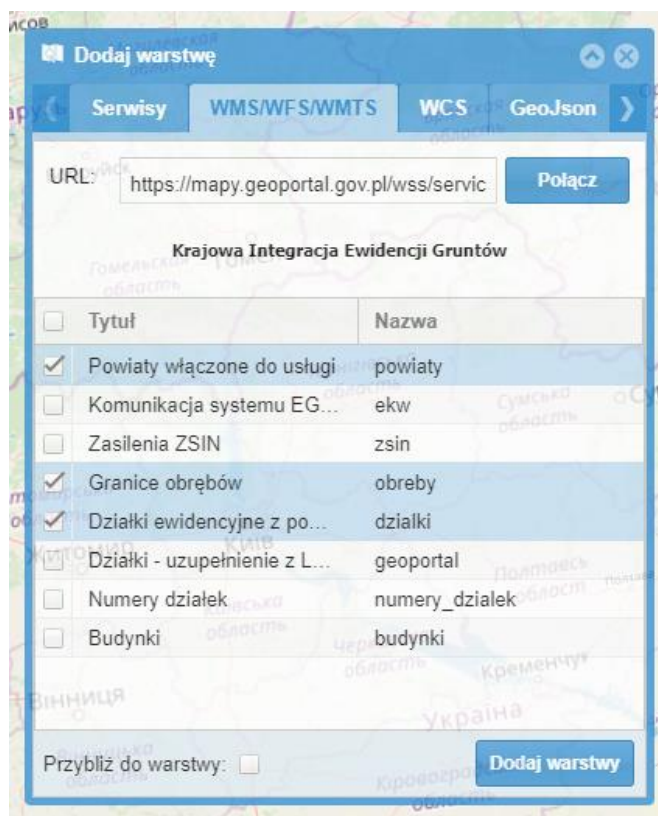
Dodaj warstwę

Serwisy | WMS/WFS/WMTS | WCS | GeoJson

URL: https://mapy.geoportal.gov.pl/wss/servic

Połącz

Krajowa Integracja Ewidencji Gruntów

| | Tytuł | Nazwa |
|---|---|---|
| ✓ | Powiaty włączone do usługi | powiaty |
| | Komunikacja systemu EG... | ekw |
| | Zasilenia ZSIN | zsin |
| ✓ | Granice obrębów | obreby |
| ✓ | Działki ewidencyjne z po... | dzialki |
| | Działki - uzupełnienie z L... | geoportal |
| | Numery działek | numery_dzialek |
| | Budynki | budynki |

Przybliż do warstwy:

Dodaj warstwy